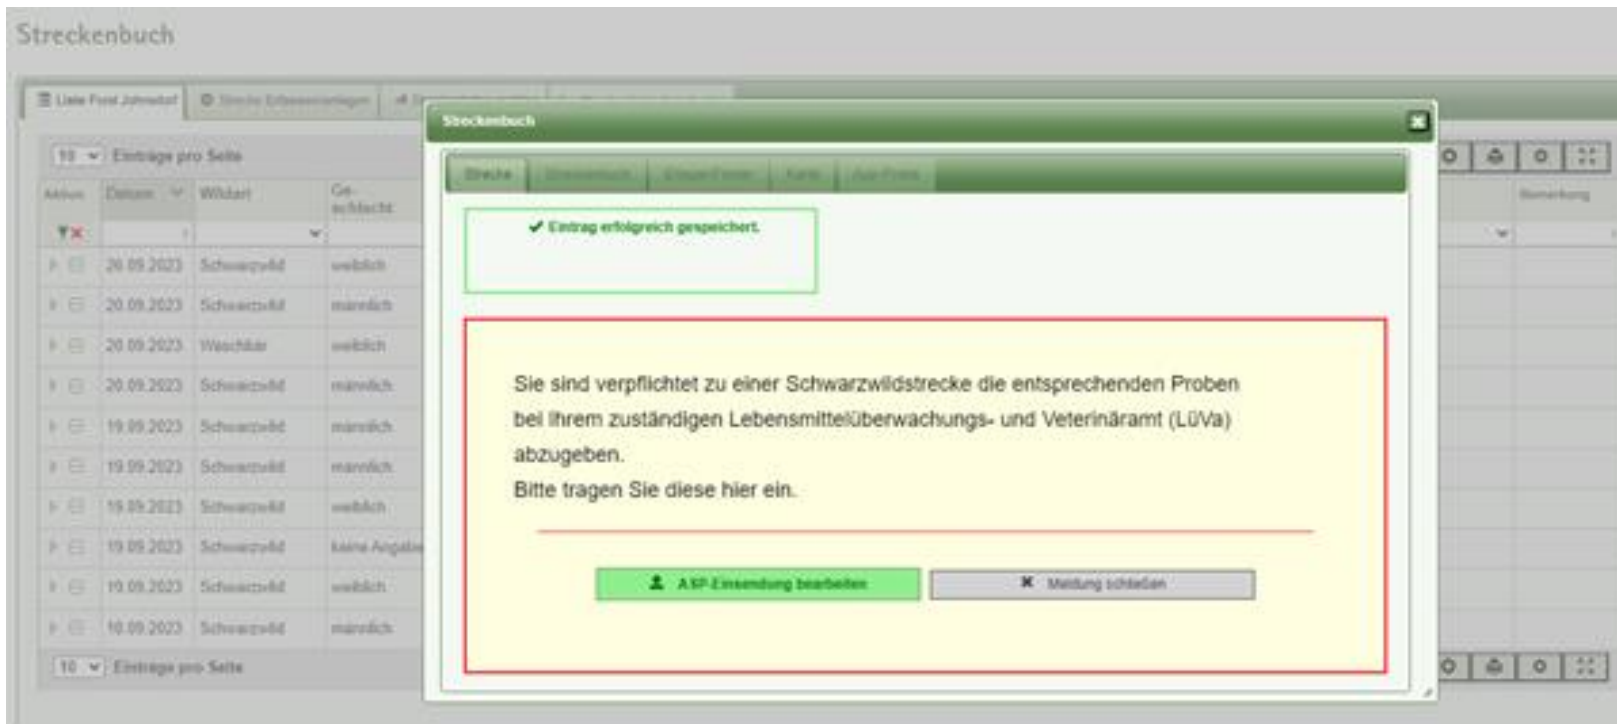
Streckenbuch

Liste Forst Johnsdorf | Strecke Erfassen/anlegen | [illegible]

10 Einträge pro Seite

| Aktion | Datum | Wildart | Geschlecht |
|---|---|---|---|
| | 20.09.2023 | Schwarzwild | weiblich |
| | 20.09.2023 | Schwarzwild | männlich |
| | 20.09.2023 | Waschbär | weiblich |
| | 20.09.2023 | Schwarzwild | männlich |
| | 19.09.2023 | Schwarzwild | männlich |
| | 19.09.2023 | Schwarzwild | männlich |
| | 19.09.2023 | Schwarzwild | weiblich |
| | 19.09.2023 | Schwarzwild | keine Angabe |
| | 19.09.2023 | Schwarzwild | weiblich |
| | 18.09.2023 | Schwarzwild | männlich |

10 Einträge pro Seite

Bemerkung

Streckenbuch

Strecke | Streckenbuch | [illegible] | Karte | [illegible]

✔ Eintrag erfolgreich gespeichert.

Sie sind verpflichtet zu einer Schwarzwildstrecke die entsprechenden Proben bei Ihrem zuständigen Lebensmittelüberwachungs- und Veterinäramt (LüVa) abzugeben.
Bitte tragen Sie diese hier ein.

ASP-Einsendung bearbeiten

✖ Meldung schließen